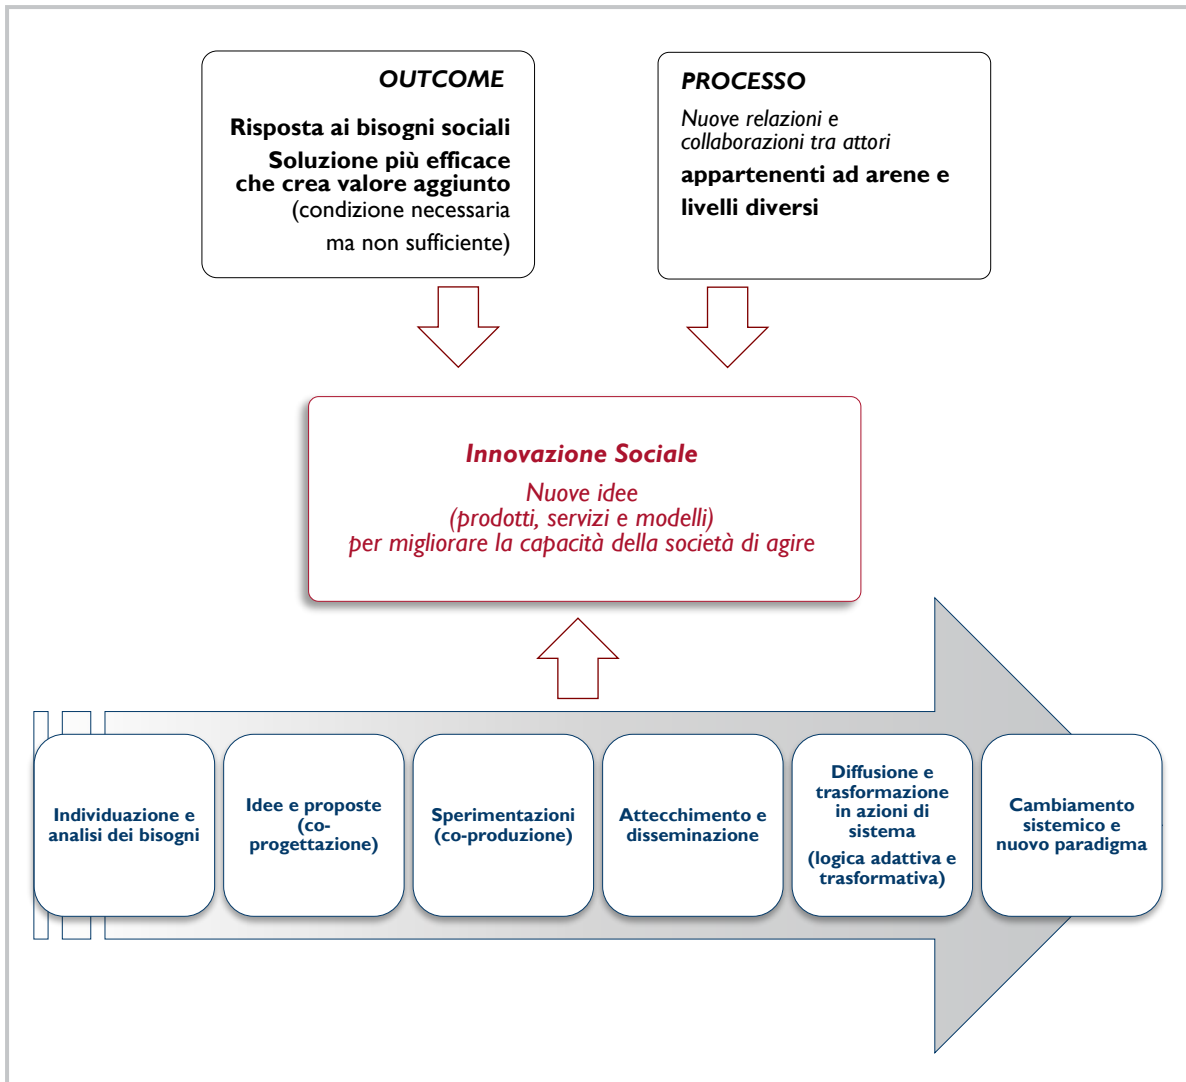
OUTCOME

Risposta ai bisogni sociali
Soluzione più efficace che crea valore aggiunto
(condizione necessaria ma non sufficiente)

PROCESSO

Nuove relazioni e collaborazioni tra attori
appartenenti ad arene e livelli diversi

Innovazione Sociale
Nuove idee
(prodotti, servizi e modelli)
per migliorare la capacità della società di agire

Individuazione e analisi dei bisogni

Idee e proposte (co-progettazione)

Sperimentazioni (co-produzione)

Attecchimento e disseminazione

Diffusione e trasformazione in azioni di sistema
(logica adattiva e trasformativa)

Cambiamento sistemico e nuovo paradigma